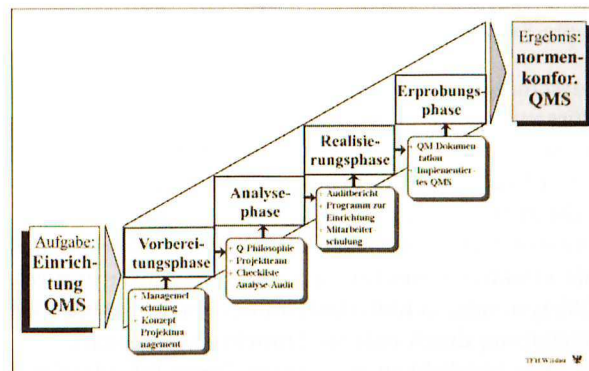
Aufgabe: Einrichtung QMS

Vorbereitungsphase

- Managemet schulung
- Konzept Projektmanagement

Analysephase

- Q-Philosophie
- Projektteam
- Checkliste Analyse Audit

Realisierungsphase

- Auditbericht
- Programm zur Einrichtung
- Mitarbeiter schulung

Erprobungsphase

- QM Dokumentation
- Implementiertes QMS

Ergebnis: normenkonfor. QMS

TFH Wildau